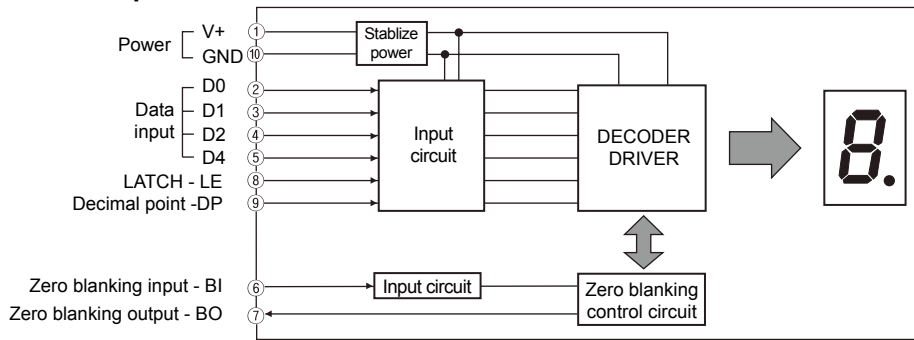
Power V+ ① GND ⑩

Stablize power

Data input D0 ② D1 ③ D2 ④ D4 ⑤

LATCH - LE ⑧

Decimal point -DP ⑨

Input circuit

DECODER DRIVER

8.

Zero blanking input - BI ⑥

Zero blanking output - BO ⑦

Input circuit

Zero blanking control circuit